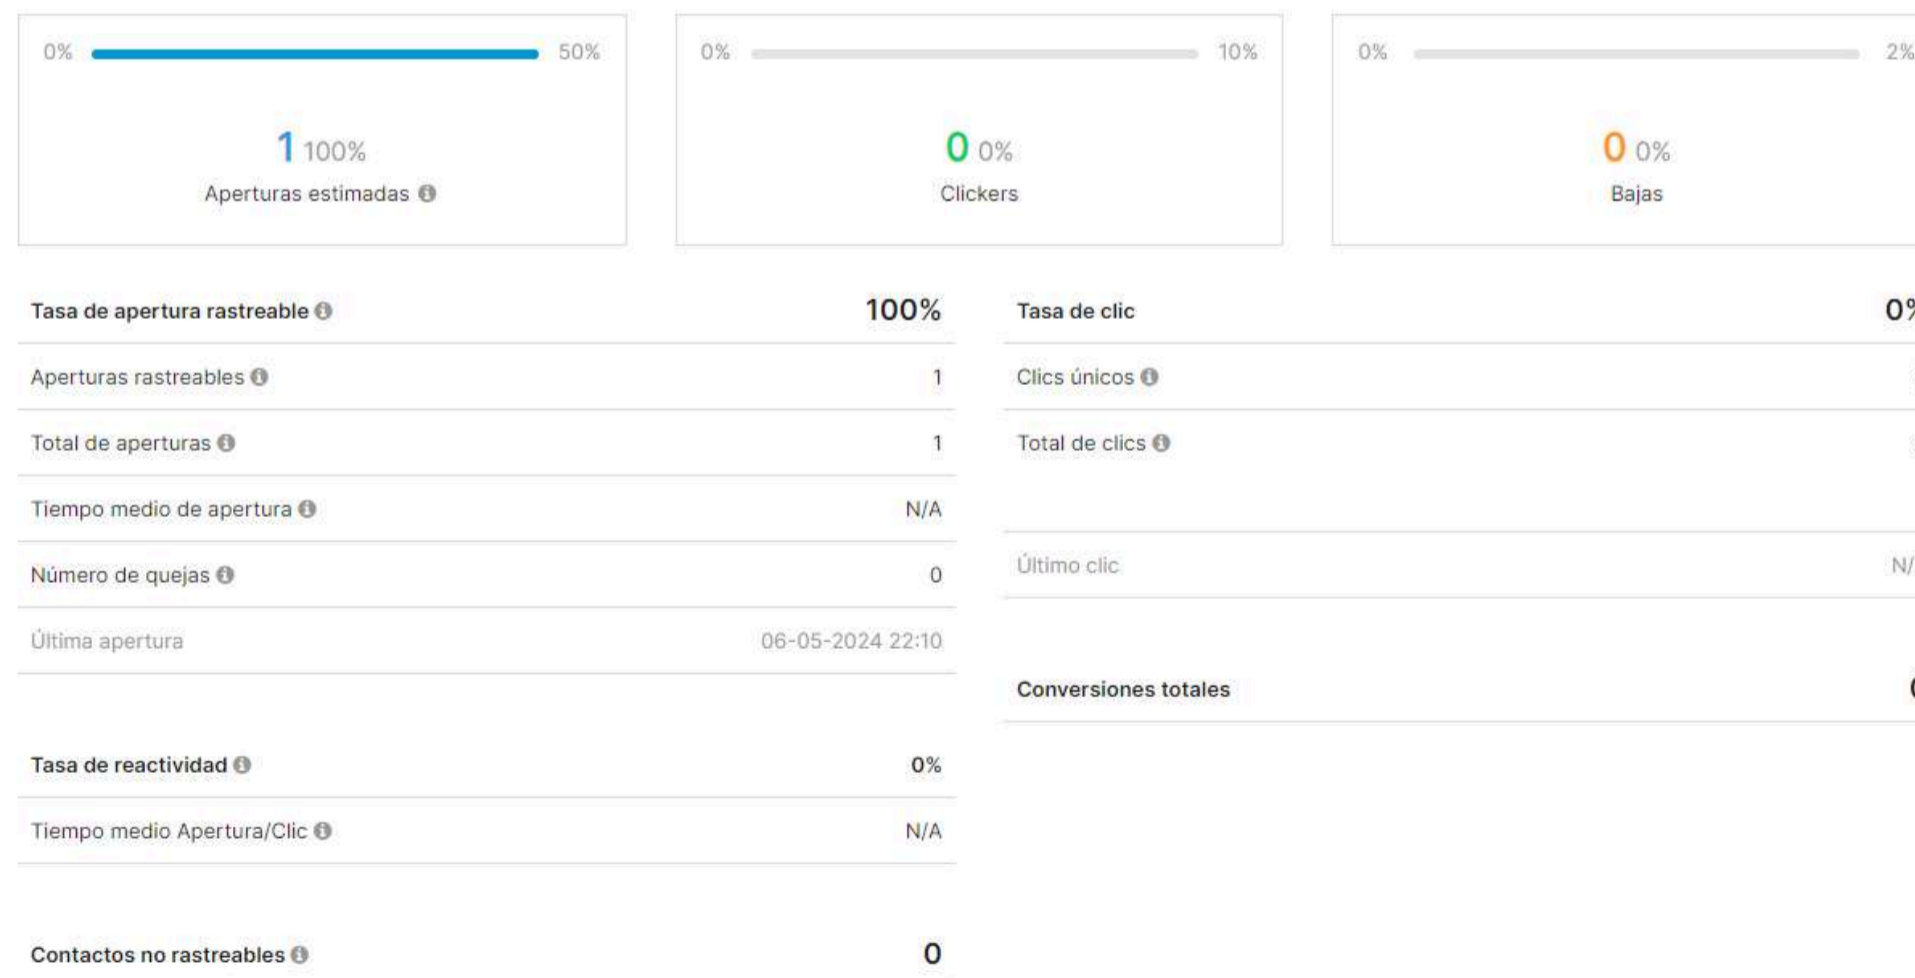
0% 50%

1 100%
Aperturas estimadas

0% 10%

0 0%
Clickers

0% 2%

0 0%
Bajas

| Tasa de apertura rastreable | 100% |
|---|---|
| Aperturas rastreables | 1 |
| Total de aperturas | 1 |
| Tiempo medio de apertura | N/A |
| Número de quejas | 0 |
| Última apertura | 06-05-2024 22:10 |

| Tasa de reactividad | 0% |
|---|---|
| Tiempo medio Apertura/Clic | N/A |

| Contactos no rastreables | 0 |
|---|---|

| Tasa de clic | 0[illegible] |
|---|---|
| Clics únicos | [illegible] |
| Total de clics | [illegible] |
| Último clic | N/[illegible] |

| Conversiones totales | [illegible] |
|---|---|